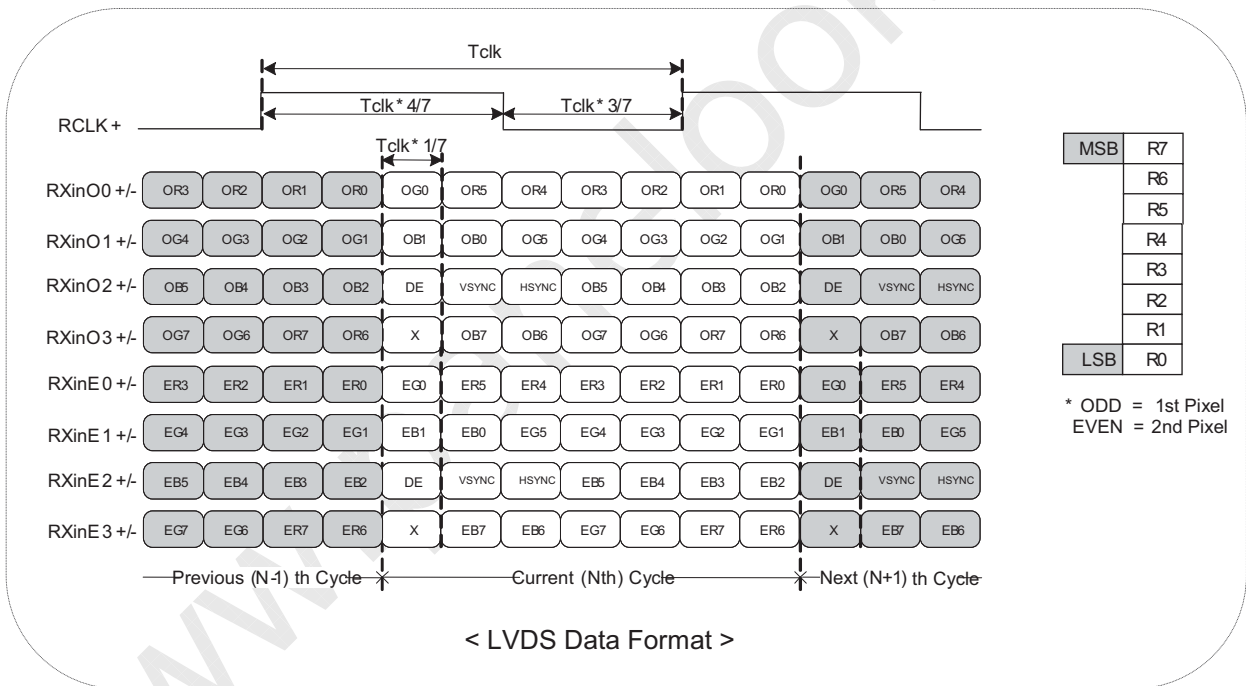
Tclk

Tclk* 4/7

Tclk* 3/7

RCLK +

Tclk* 1/7

| RXinO0 +/- | OR3 | OR2 | OR1 | OR0 | OG0 | OR5 | OR4 | OR3 | OR2 | OR1 | OR0 | OG0 | OR5 | OR4 |
|---|---|---|---|---|---|---|---|---|---|---|---|---|---|---|
| RXinO1 +/- | OG4 | OG3 | OG2 | OG1 | OB1 | OB0 | OG5 | OG4 | OG3 | OG2 | OG1 | OB1 | OB0 | OG5 |
| RXinO2 +/- | OB5 | OB4 | OB3 | OB2 | DE | VSYNC | HSYNC | OB5 | OB4 | OB3 | OB2 | DE | VSYNC | HSYNC |
| RXinO3 +/- | OG7 | OG6 | OR7 | OR6 | X | OB7 | OB6 | OG7 | OG6 | OR7 | OR6 | X | OB7 | OB6 |
| RXinE0 +/- | ER3 | ER2 | ER1 | ER0 | EG0 | ER5 | ER4 | ER3 | ER2 | ER1 | ER0 | EG0 | ER5 | ER4 |
| RXinE1 +/- | EG4 | EG3 | EG2 | EG1 | EB1 | EB0 | EG5 | EG4 | EG3 | EG2 | EG1 | EB1 | EB0 | EG5 |
| RXinE2 +/- | EB5 | EB4 | EB3 | EB2 | DE | VSYNC | HSYNC | EB5 | EB4 | EB3 | EB2 | DE | VSYNC | HSYNC |
| RXinE3 +/- | EG7 | EG6 | ER7 | ER6 | X | EB7 | EB6 | EG7 | EG6 | ER7 | ER6 | X | EB7 | EB6 |

Previous (N-1) th Cycle

Current (Nth) Cycle

Next (N+1) th Cycle

| MSB | R7 |
|---|---|
| | R6 |
| | R5 |
| | R4 |
| | R3 |
| | R2 |
| | R1 |
| LSB | R0 |

* ODD = 1st Pixel
EVEN = 2nd Pixel

< LVDS Data Format >